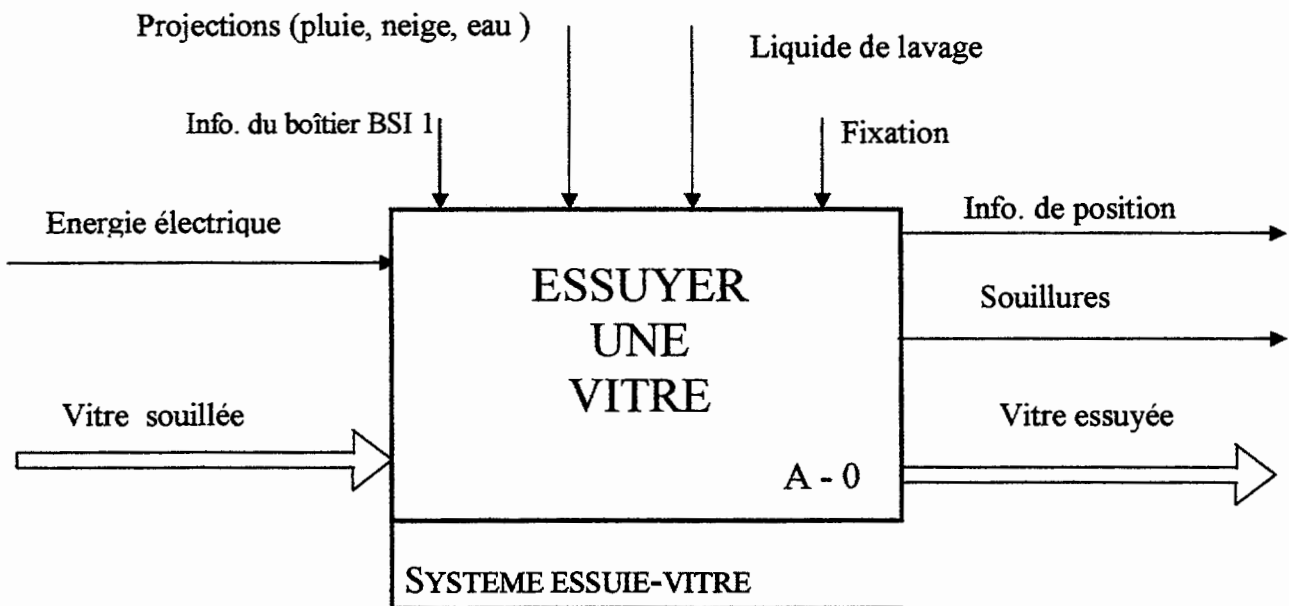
Projections (pluie, neige, eau )

Liquide de lavage

Info. du boîtier BSI 1

Fixation

Energie électrique

Info. de position

ESSUYER UNE VITRE

Souillures

Vitre souillée

Vitre essuyée

A - 0

SYSTEME ESSUIE-VITRE